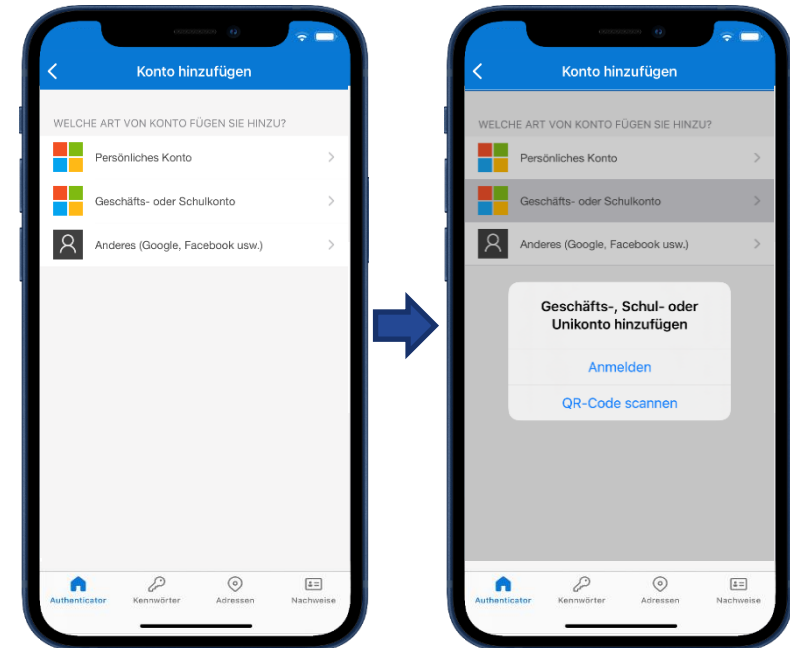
Konto hinzufügen

WELCHE ART VON KONTO FÜGEN SIE HINZU?

Persönliches Konto

Geschäfts- oder Schulkonto

Anderes (Google, Facebook usw.)

Authenticator Kennwörter Adressen Nachweise

Konto hinzufügen

WELCHE ART VON KONTO FÜGEN SIE HINZU?

Persönliches Konto

Geschäfts- oder Schulkonto

Anderes (Google, Facebook usw.)

Geschäfts-, Schul- oder Unikonto hinzufügen

Anmelden

QR-Code scannen

Authenticator Kennwörter Adressen Nachweise